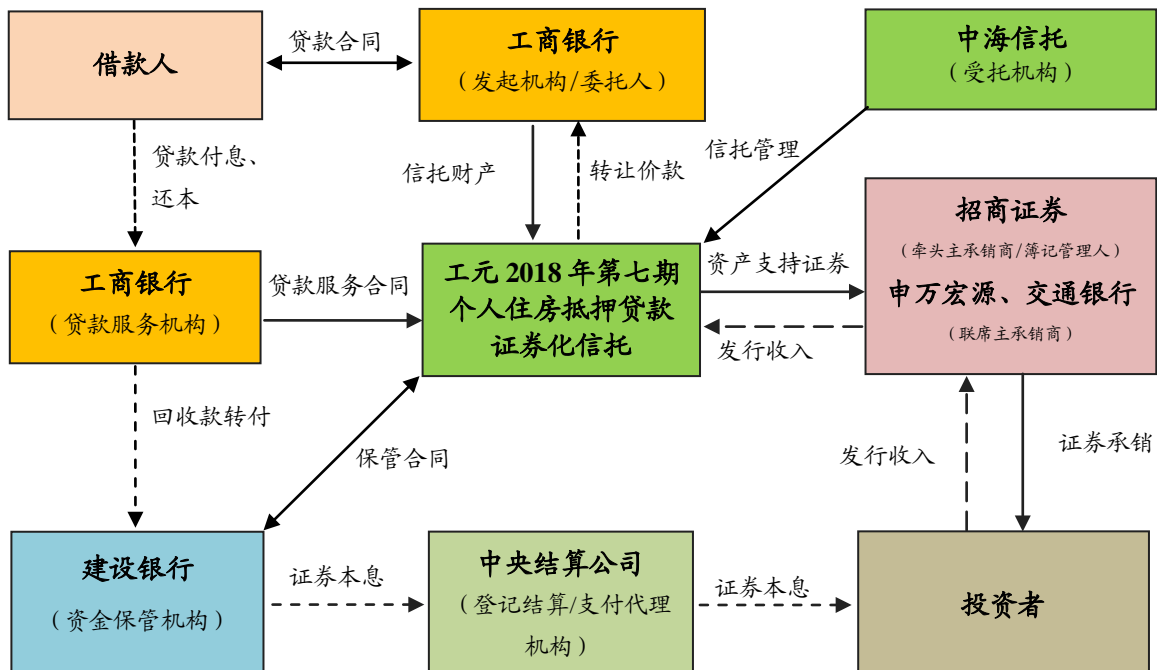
借款人

贷款合同

工商银行
（发起机构/委托人）

中海信托
（受托机构）

贷款付息、还本

信托财产

转让价款

信托管理

招商证券
（牵头主承销商/簿记管理人）
申万宏源、交通银行
（联席主承销商）

工商银行
（贷款服务机构）

贷款服务合同

工元 2018 年第七期个人住房抵押贷款证券化信托

资产支持证券

发行收入

回收款转付

保管合同

发行收入

证券承销

建设银行
（资金保管机构）

证券本息

中央结算公司
（登记结算/支付代理机构）

证券本息

投资者